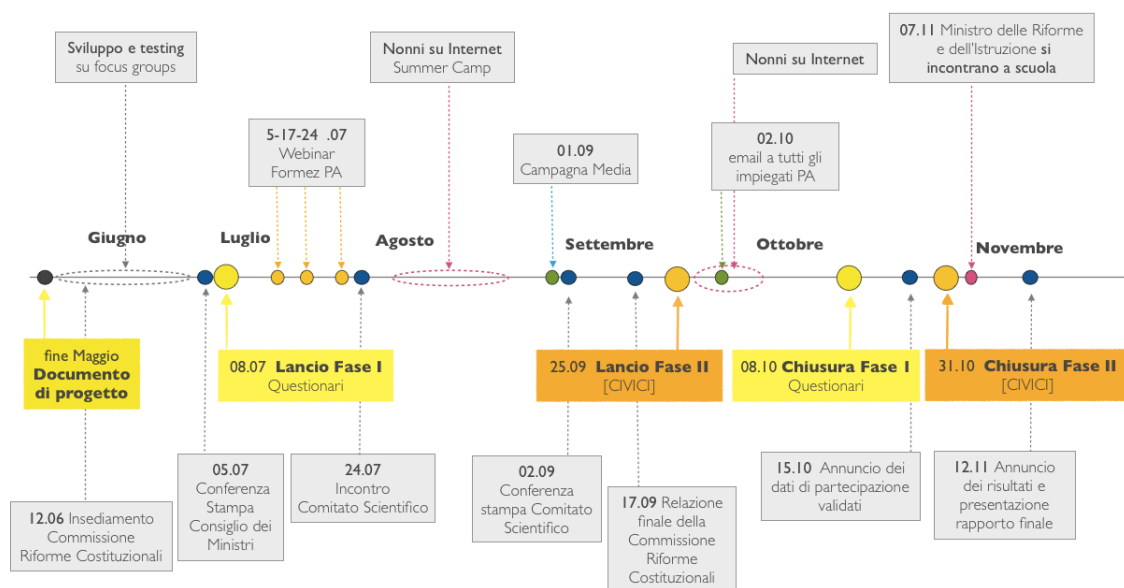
Sviluppo e testing su focus groups

Nonni su Internet Summer Camp

07.11 Ministro delle Riforme e dell'Istruzione **si incontrano a scuola**

Nonni su Internet

5-17-24 .07 Webinar Formez PA

01.09 Campagna Media

02.10 email a tutti gli impiegati PA

Giugno

Luglio

Agosto

Settembre

Ottobre

Novembre

fine Maggio **Documento di progetto**

08.07 **Lancio Fase I** Questionari

25.09 **Lancio Fase II** [CIVICI]

08.10 **Chiusura Fase I** Questionari

31.10 **Chiusura Fase II** [CIVICI]

05.07 Conferenza Stampa Consiglio dei Ministri

24.07 Incontro Comitato Scientifico

02.09 Conferenza stampa Comitato Scientifico

15.10 Annuncio dei dati di partecipazione validati

12.11 Annuncio dei risultati e presentazione rapporto finale

12.06 Insediamento Commissione Riforme Costituzionali

17.09 Relazione finale della Commissione Riforme Costituzionali